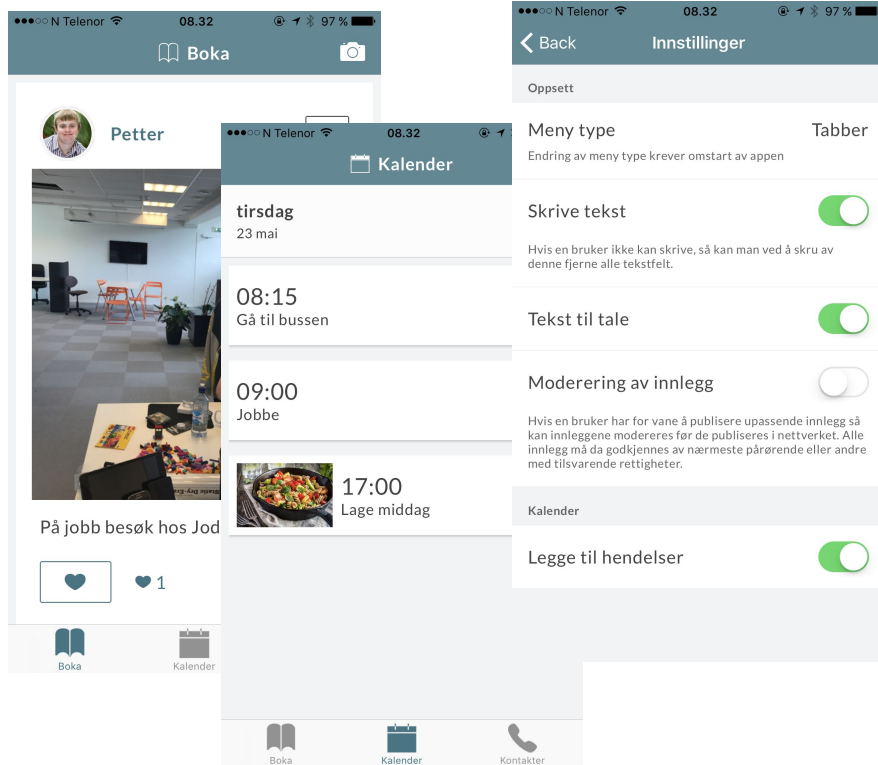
●●●○○ N Telenor 08.32 97 %

Boka

Petter

På jobb besøk hos Jod

1

Boka

Kalender

●●●○○ N Telenor 08.32

Kalender

tirsdag
23 mai

08:15
Gå til bussen

09:00
Jobbe

17:00
Lage middag

Boka

Kalender

Kontakter

●●●○○ N Telenor 08.32 97 %

Back

Innstillinger

Oppsett

Meny type

Tabber

Endring av meny type krever omstart av appen

Skrive tekst

Hvis en bruker ikke kan skrive, så kan man ved å skru av denne fjerne alle tekstfelt.

Tekst til tale

Moderering av innlegg

Hvis en bruker har for vane å publisere upassende innlegg så kan innleggene modereres før de publiseres i nettverket. Alle innlegg må da godkjennes av nærmeste pårørende eller andre med tilsvarende rettigheter.

Kalender

Legge til hendelser